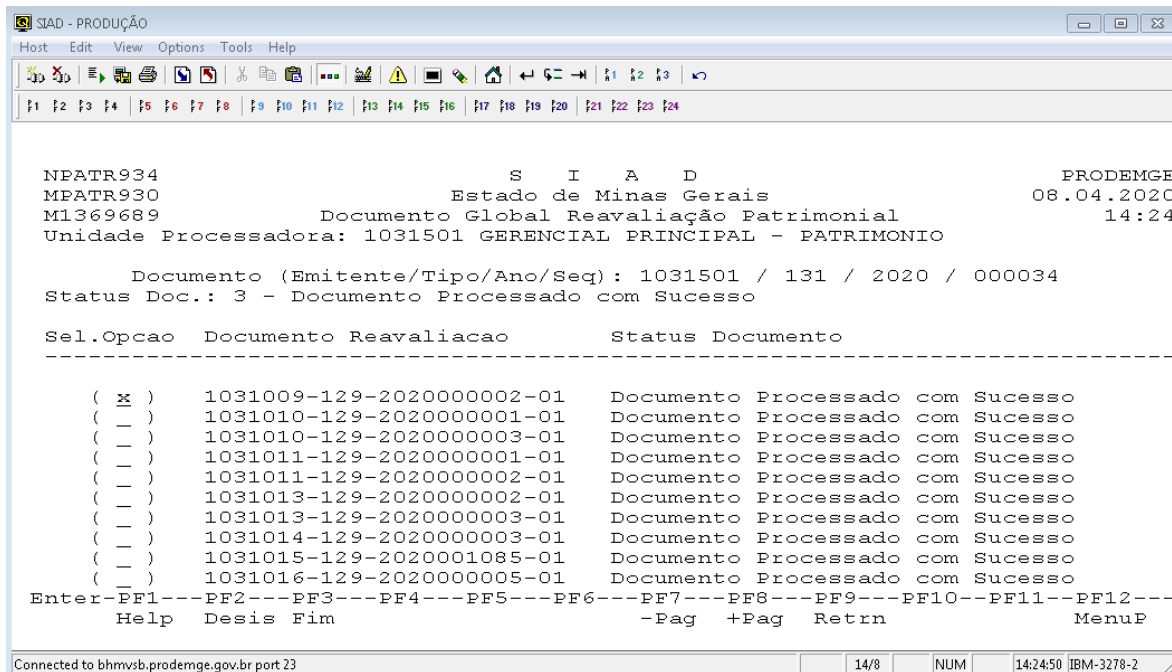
SIAD - PRODUÇÃO

Host Edit View Options Tools Help

1 2 3

1 2 3 4 5 6 7 8 9 10 11 12 13 14 15 16 17 18 19 20 21 22 23 24

NPATR934 S I A D PRODEMGE
MPATR930 Estado de Minas Gerais 08.04.2020
M1369689 Documento Global Reavaliação Patrimonial 14:24
Unidade Processadora: 1031501 GERENCIAL PRINCIPAL - PATRIMONIO

Documento (Emitente/Tipo/Ano/Seq): 1031501 / 131 / 2020 / 000034
Status Doc.: 3 - Documento Processado com Sucesso

Sel.Opcao Documento Reavaliacao Status Documento
------------------------------------------------------------------------

( x ) 1031009-129-2020000002-01 Documento Processado com Sucesso
( _ ) 1031010-129-2020000001-01 Documento Processado com Sucesso
( _ ) 1031010-129-2020000003-01 Documento Processado com Sucesso
( _ ) 1031011-129-2020000001-01 Documento Processado com Sucesso
( _ ) 1031011-129-2020000002-01 Documento Processado com Sucesso
( _ ) 1031013-129-2020000002-01 Documento Processado com Sucesso
( _ ) 1031013-129-2020000003-01 Documento Processado com Sucesso
( _ ) 1031014-129-2020000003-01 Documento Processado com Sucesso
( _ ) 1031015-129-2020001085-01 Documento Processado com Sucesso
( _ ) 1031016-129-2020000005-01 Documento Processado com Sucesso
Enter-PF1---PF2---PF3---PF4---PF5---PF6---PF7---PF8---PF9---PF10--PF11--PF12---
Help Desis Fim -Pag +Pag Retrn MenuP

Connected to bhmvsb.prodemge.gov.br port 23 14/8 NUM 14:24:50 IBM-3278-2